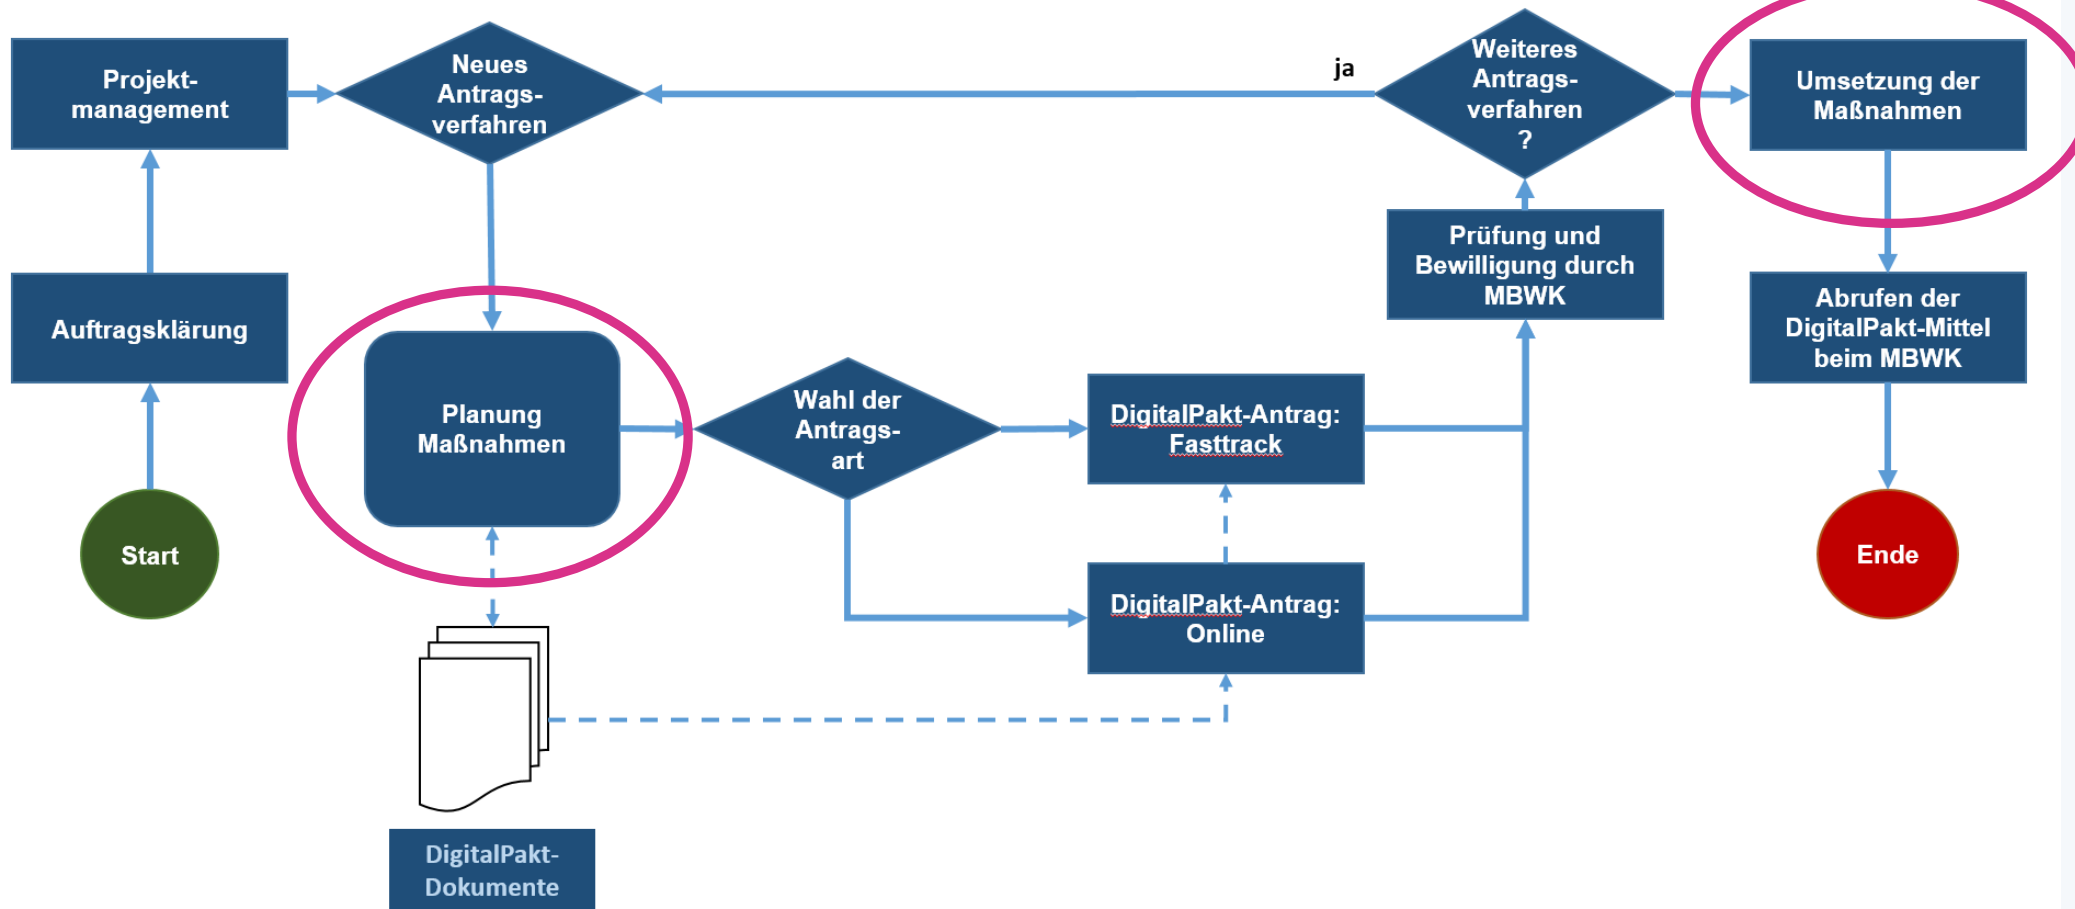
Projektmanagement

Neues Antragsverfahren

ja

Weiteres Antragsverfahren ?

Umsetzung der Maßnahmen

Prüfung und Bewilligung durch MBWK

Auftragsklärung

Planung Maßnahmen

Wahl der Antragsart

DigitalPakt-Antrag: Fasttrack

Abrufen der DigitalPakt-Mittel beim MBWK

Start

DigitalPakt-Antrag: Online

Ende

DigitalPakt-Dokumente